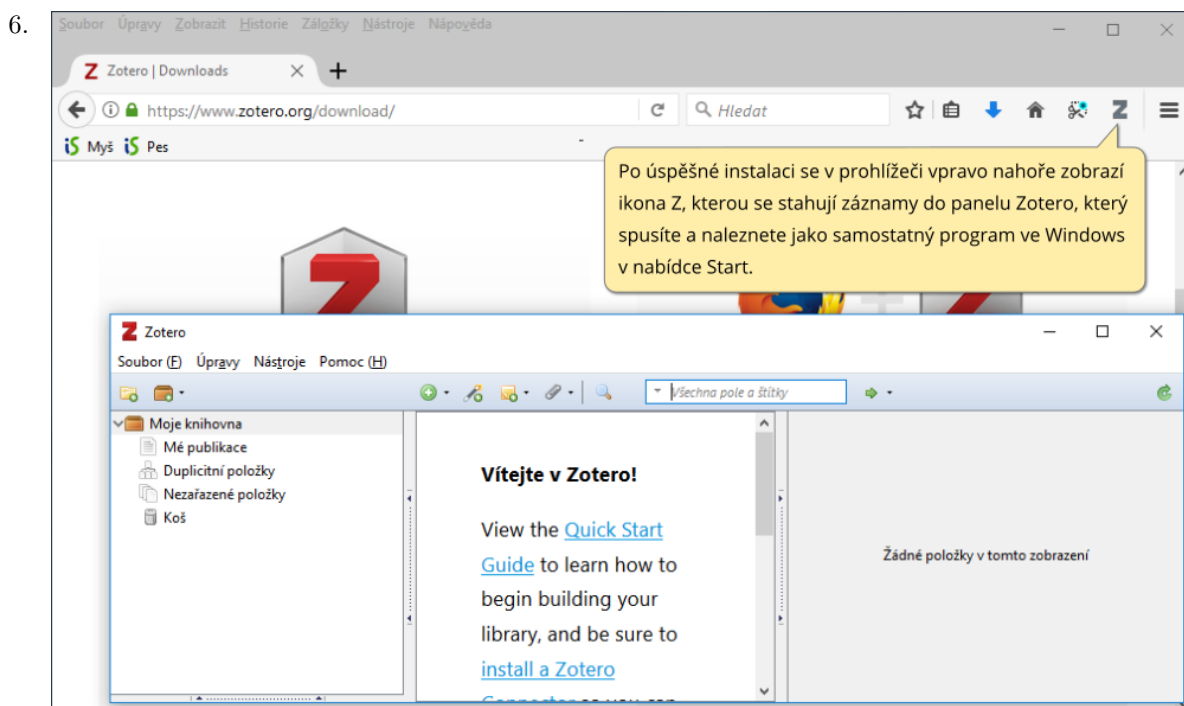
6.

Soubor Úpravy Zobrazit Historie Záložky Nástroje Nápověda

Zotero | Downloads

https://www.zotero.org/download/

Hledat

Myš Pes

Po úspěšné instalaci se v prohlížeči vpravo nahoře zobrazí ikona Z, kterou se stahují záznamy do panelu Zotero, který spusíte a naleznete jako samostatný program ve Windows v nabídce Start.

Zotero

Soubor (F) Úpravy Nástroje Pomoc (H)

Všechna pole a štítky

Moje knihovna
Mé publikace
Duplicitní položky
Nezařazené položky
Koš

Vítejte v Zotero!

View the Quick Start Guide to learn how to begin building your library, and be sure to install a Zotero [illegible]

Žádné položky v tomto zobrazení